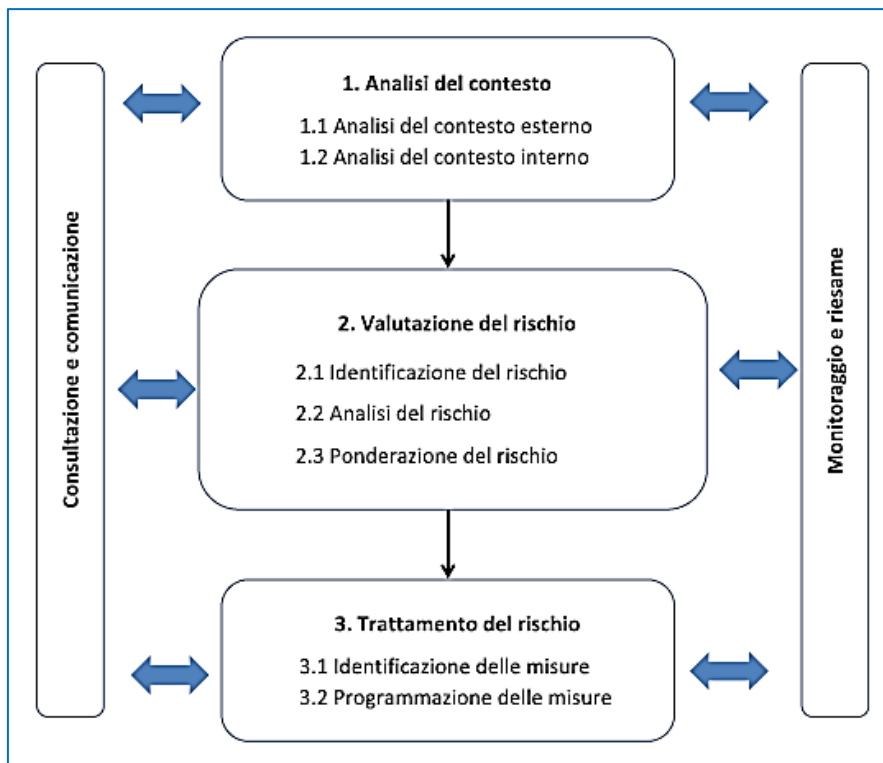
Consultazione e comunicazione

1. Analisi del contesto

1.1 Analisi del contesto esterno
1.2 Analisi del contesto interno

2. Valutazione del rischio

2.1 Identificazione del rischio
2.2 Analisi del rischio
2.3 Ponderazione del rischio

3. Trattamento del rischio

3.1 Identificazione delle misure
3.2 Programmazione delle misure

Monitoraggio e riesame